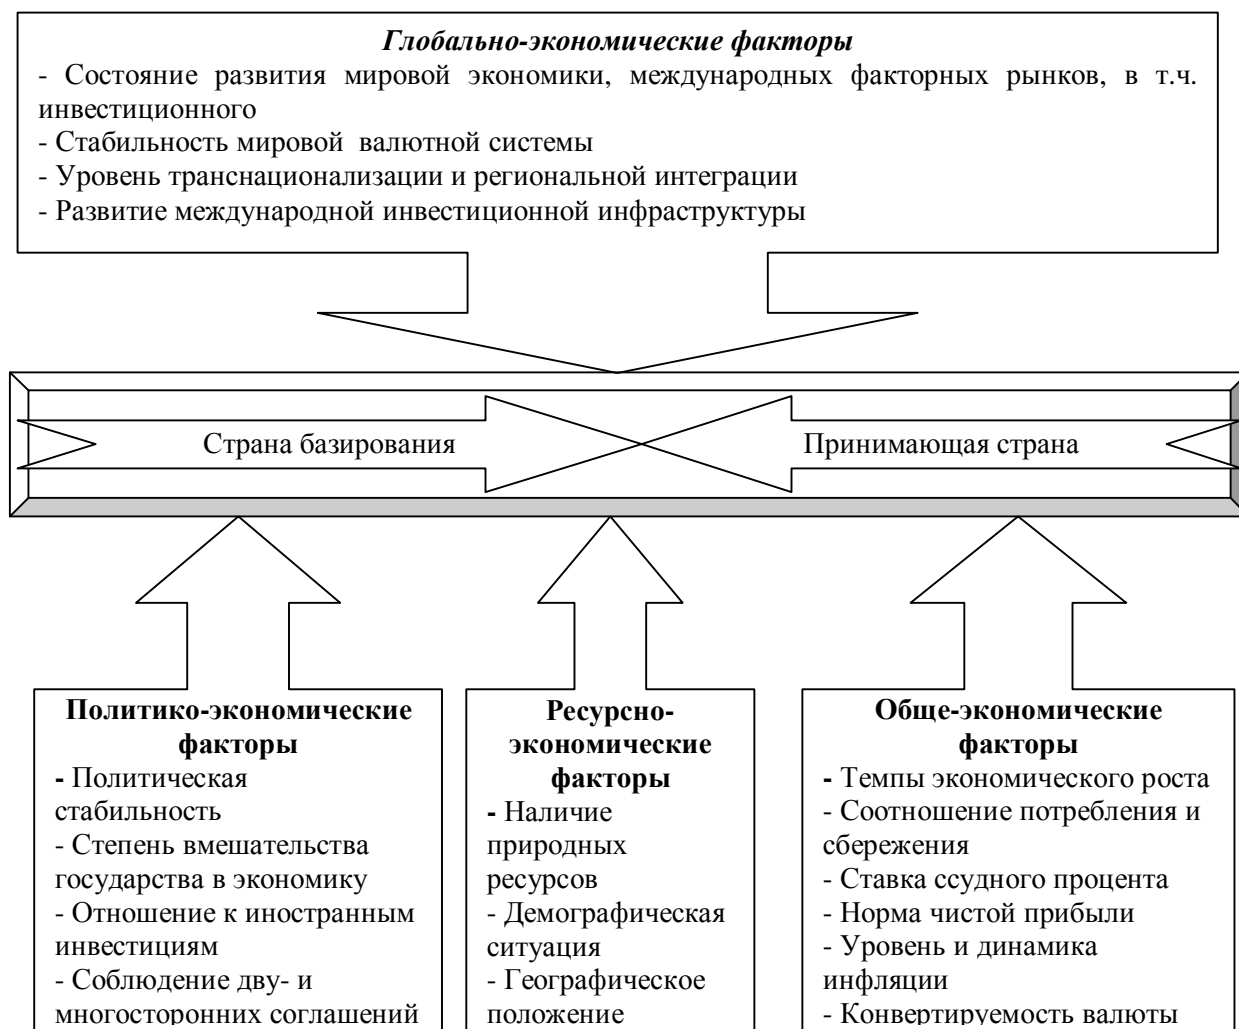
Глобально-экономические факторы
- Состояние развития мировой экономики, международных факторных рынков, в т.ч. инвестиционного
- Стабильность мировой валютной системы
- Уровень транснационализации и региональной интеграции
- Развитие международной инвестиционной инфраструктуры

Страна базирования

Принимающая страна

Политико-экономические факторы
- Политическая стабильность
- Степень вмешательства государства в экономику
- Отношение к иностранным инвестициям
- Соблюдение дву- и многосторонних соглашений

Ресурсно-экономические факторы
- Наличие природных ресурсов
- Демографическая ситуация
- Географическое положение

Обще-экономические факторы
- Темпы экономического роста
- Соотношение потребления и сбережения
- Ставка ссудного процента
- Норма чистой прибыли
- Уровень и динамика инфляции
- Конвертируемость валюты